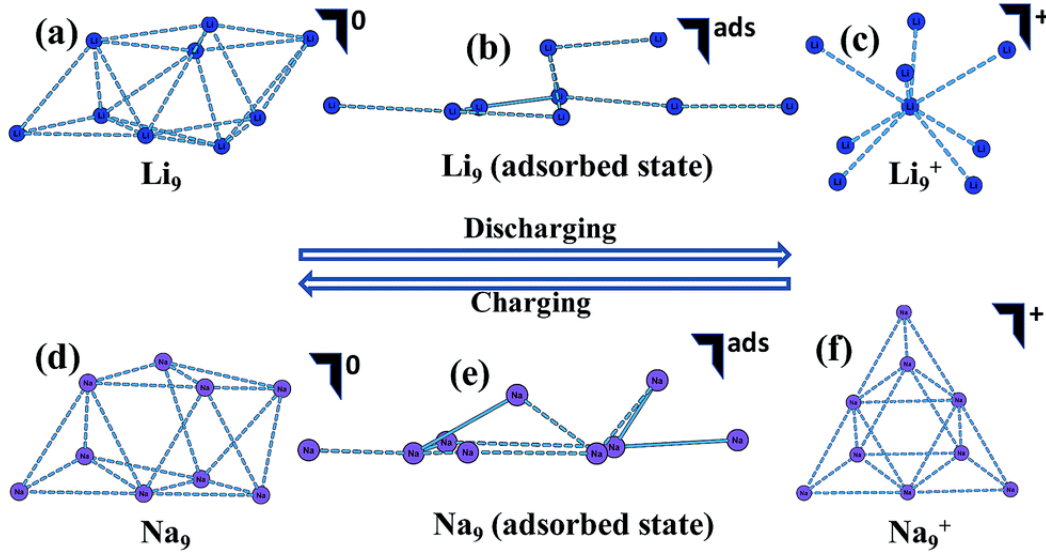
(a) 0
Li Li Li Li Li Li Li Li Li
$Li_9$

(b) ads
Li Li Li Li Li Li Li Li Li
$Li_9$ (adsorbed state)

(c) +
Li Li Li Li Li Li Li Li Li
$Li_9^+$

Discharging

Charging

(d) 0
Na Na Na Na Na Na Na Na Na
$Na_9$

(e) ads
Na Na Na Na Na Na Na Na Na
$Na_9$ (adsorbed state)

(f) +
Na Na Na Na Na Na Na Na Na
$Na_9^+$